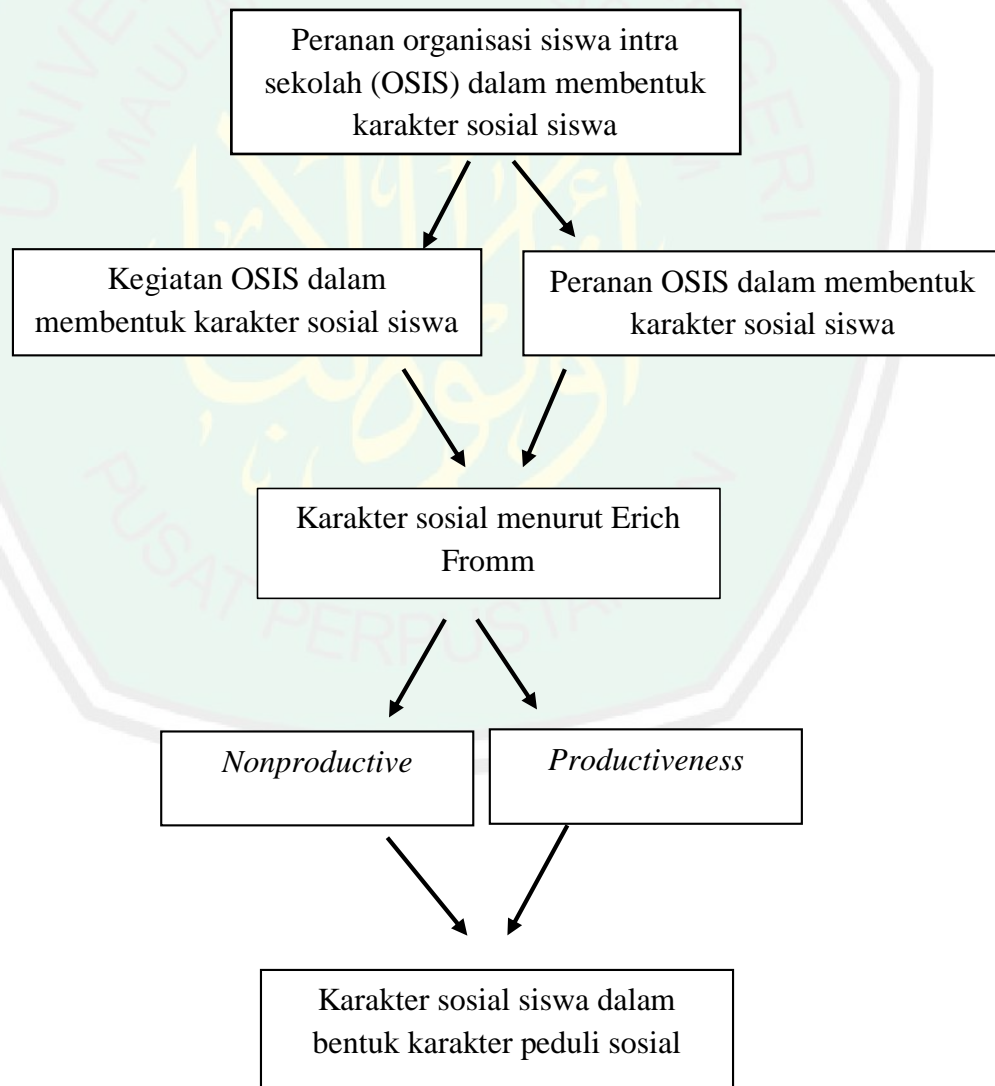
Peranan organisasi siswa intra sekolah (OSIS) dalam membentuk karakter sosial siswa

Kegiatan OSIS dalam membentuk karakter sosial siswa

Peranan OSIS dalam membentuk karakter sosial siswa

Karakter sosial menurut Erich Fromm

*Nonproductive*

*Productiveness*

Karakter sosial siswa dalam bentuk karakter peduli sosial